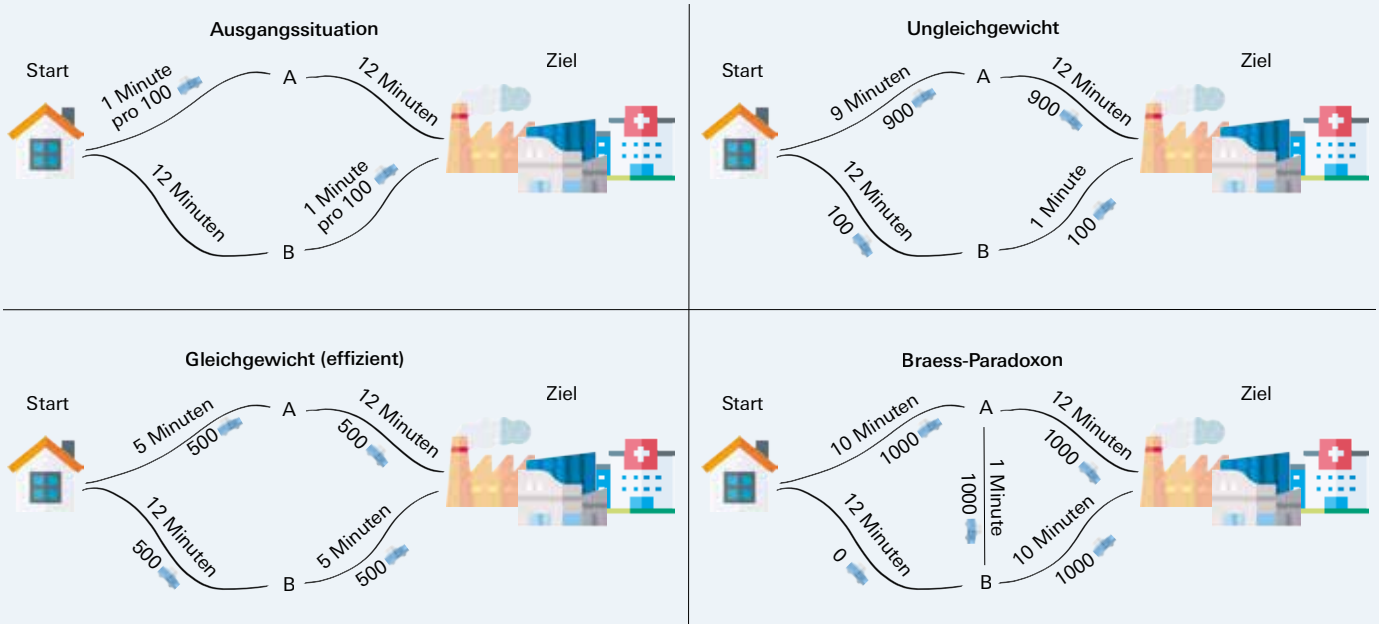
Ausgangssituation

Start

1 Minute pro 100

A

12 Minuten

Ziel

12 Minuten

1 Minute pro 100

B

Ungleichgewicht

Start

9 Minuten 900

A

12 Minuten 900

Ziel

12 Minuten 100

1 Minute 100

B

Gleichgewicht (effizient)

Start

5 Minuten 500

A

12 Minuten 500

Ziel

12 Minuten 500

5 Minuten 500

B

Braess-Paradoxon

Start

10 Minuten 1000

A

12 Minuten 1000

Ziel

1 Minute 1000

12 Minuten 0

10 Minuten 1000

B